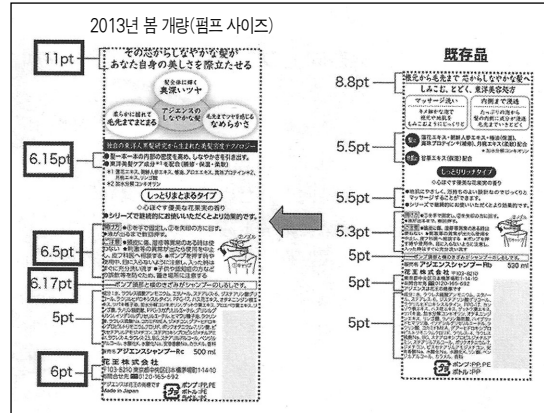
2013년 봄 개량(펌프 사이즈)

11pt

その忙がしなやかな髪が
あなた自身の美しさを際立たせる

髪全体に輝く
爽深いツヤ

柔らかに揃えて
毛先までまとまる

アジエンスの
しなやかな髪

毛先までツヤを纏る
なめらかさ

6.15pt

しっとりまとまるタイプ

6.5pt

6.17pt

5pt

ポンプ・アジエンスシャンプーRc 500 mL

花王株式会社

6pt

Made in Japan

既存品

8.8pt

しみこむ、とどく、東洋美容処方

マッサージ洗い

内側まで浸透

5.5pt

しっとりリッチタイプ

5.5pt

5.3pt

5pt

アジエンスシャンプーRc 520 ml

花王株式会社

5pt

5pt